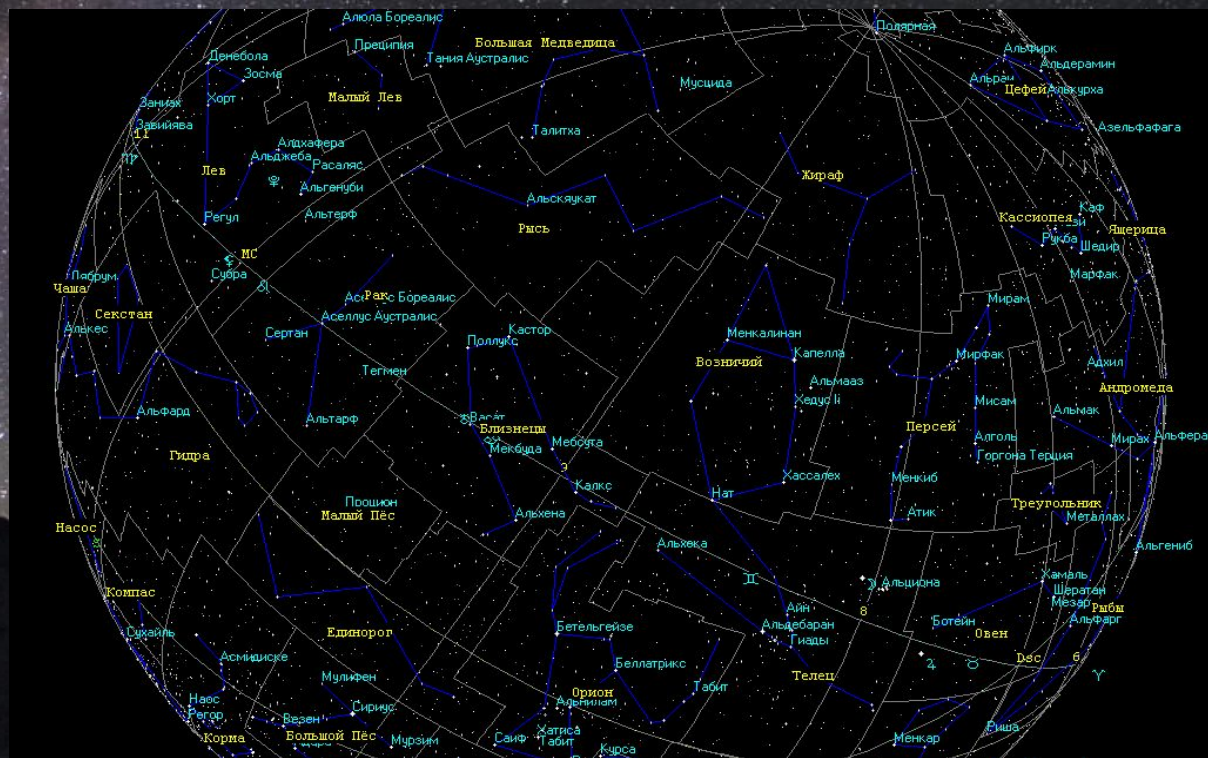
Алюла Бореалис
Прецппия
Большая Медведица
Тания Аустралис
Полярная
Альфирк
Альдерамин
Денебола
Зосма
Мусцида
Альраи
Цефей
Альхурха
Заниах
Хорт
Малый Лев
Завийава
11
Азельфафага
Талитха
Алхафера
Альджеба
Расалас
Лев
Жираф
Альгенуби
Альскаукат
Кассиопея
Каф
Регул
Альтерф
Рукба
Ящерица
Рысь
Шедир
MC
Марфак
Лабрум
Субра
Чаша
Рак
Аселлус Бореалис
Мирам
Секстан
Аселлус Аустралис
Алькес
Кастор
Сертан
Менкалинан
Поллукс
Капелла
Мирфак
Адхил
Возничий
Тегмен
Андромеда
Альмааз
Хедус II
Мисам
Альфард
Альмак
Альтарф
Васат
Персей
Мирах
Альферац
Близнецы
Алголь
Мебсута
Гидра
Мекбуда
Горгона Терция
Калкс
Хассалех
Менкиб
Прошион
Треугольник
Нат
Малый Пёс
Альхена
Атик
Металлах
Насос
Алькека
Альгениб
Альциона
Хамаль
Компас
Шератан
Айн
Мезартим
Рыбы
Альдебаран
Ботейн
Сухайль
Бетельгейзе
Альфарг
Единорог
Гиады
Овен
Асмидиске
Беллатрикс
Dsc
Телец
Мулифен
Табит
Наос
Орион
Сириус
Альнилам
Регор
Везен
Риша
Корма
Большой Пёс
Хатиса
Менкар
Мурзим
Саиф
Табит
Курса